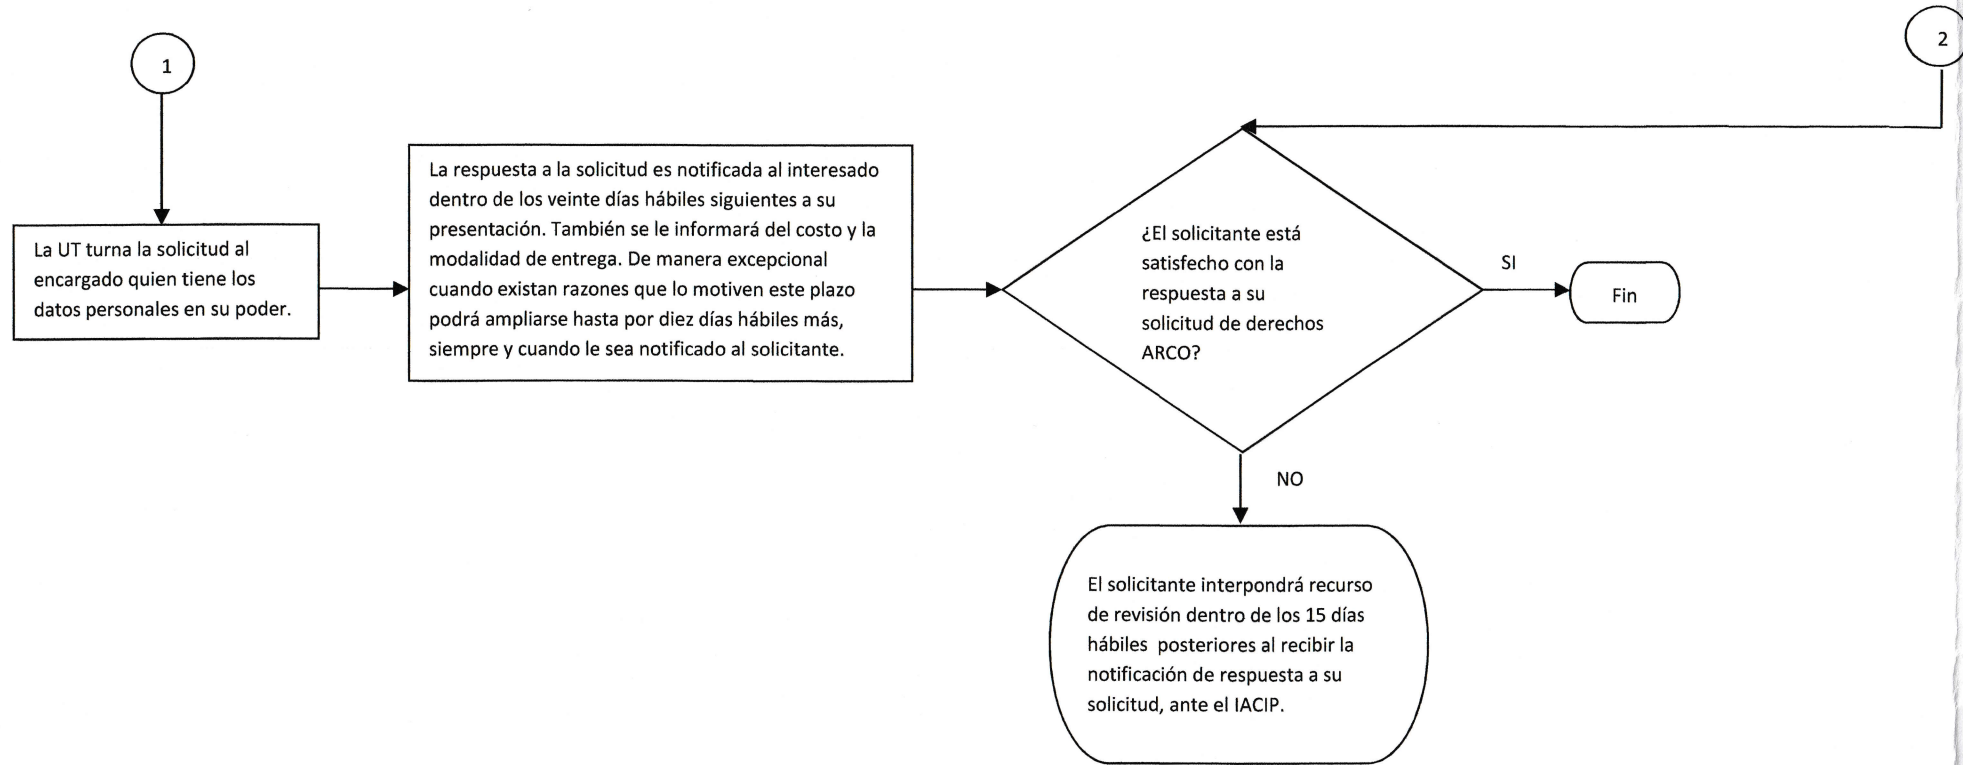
1

2

La UT turna la solicitud al encargado quien tiene los datos personales en su poder.

La respuesta a la solicitud es notificada al interesado dentro de los veinte días hábiles siguientes a su presentación. También se le informará del costo y la modalidad de entrega. De manera excepcional cuando existan razones que lo motiven este plazo podrá ampliarse hasta por diez días hábiles más, siempre y cuando le sea notificado al solicitante.

¿El solicitante está satisfecho con la respuesta a su solicitud de derechos ARCO?

SI

Fin

NO

El solicitante interpondrá recurso de revisión dentro de los 15 días hábiles posteriores al recibir la notificación de respuesta a su solicitud, ante el IACIP.